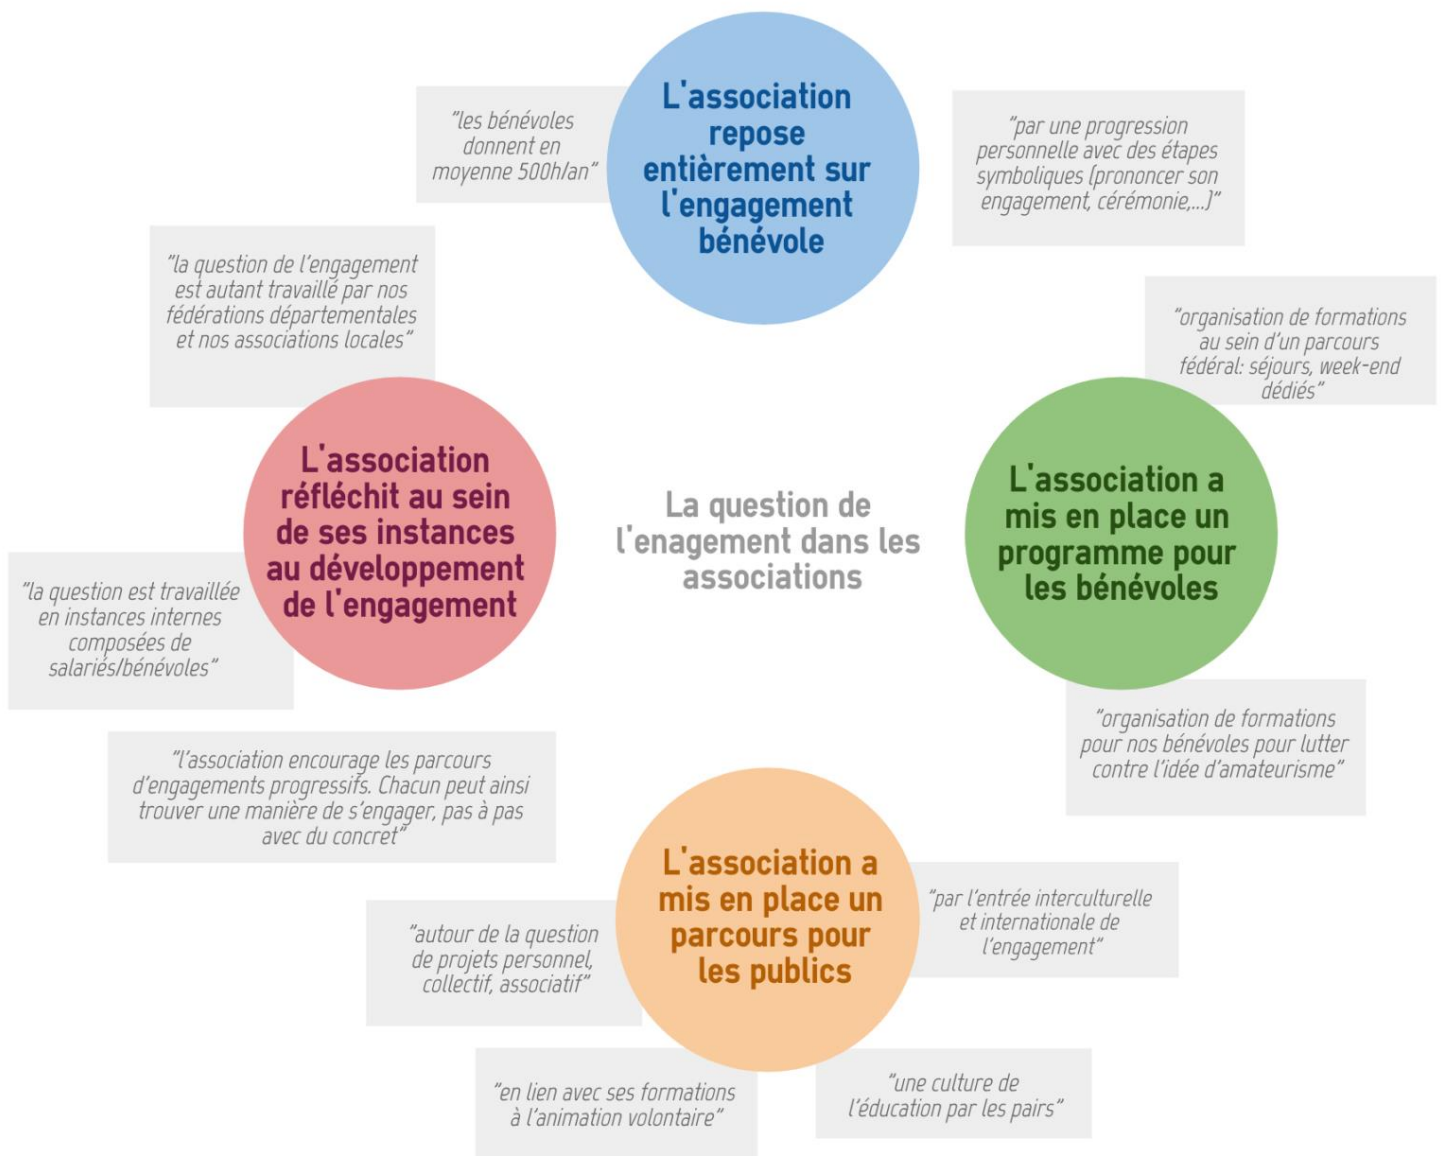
L'association repose entièrement sur l'engagement bénévole

"les bénévoles donnent en moyenne 500h/an"

"par une progression personnelle avec des étapes symboliques (prononcer son engagement, cérémonie,...)"

"la question de l'engagement est autant travaillé par nos fédérations départementales et nos associations locales"

"organisation de formations au sein d'un parcours fédéral: séjours, week-end dédiés"

L'association réfléchit au sein de ses instances au développement de l'engagement

La question de l'enagement dans les associations

L'association a mis en place un programme pour les bénévoles

"la question est travaillée en instances internes composées de salariés/bénévoles"

"organisation de formations pour nos bénévoles pour lutter contre l'idée d'amateurisme"

"l'association encourage les parcours d'engagements progressifs. Chacun peut ainsi trouver une manière de s'engager, pas à pas avec du concret"

L'association a mis en place un parcours pour les publics

"par l'entrée interculturelle et internationale de l'engagement"

"autour de la question de projets personnel, collectif, associatif"

"en lien avec ses formations à l'animation volontaire"

"une culture de l'éducation par les pairs"